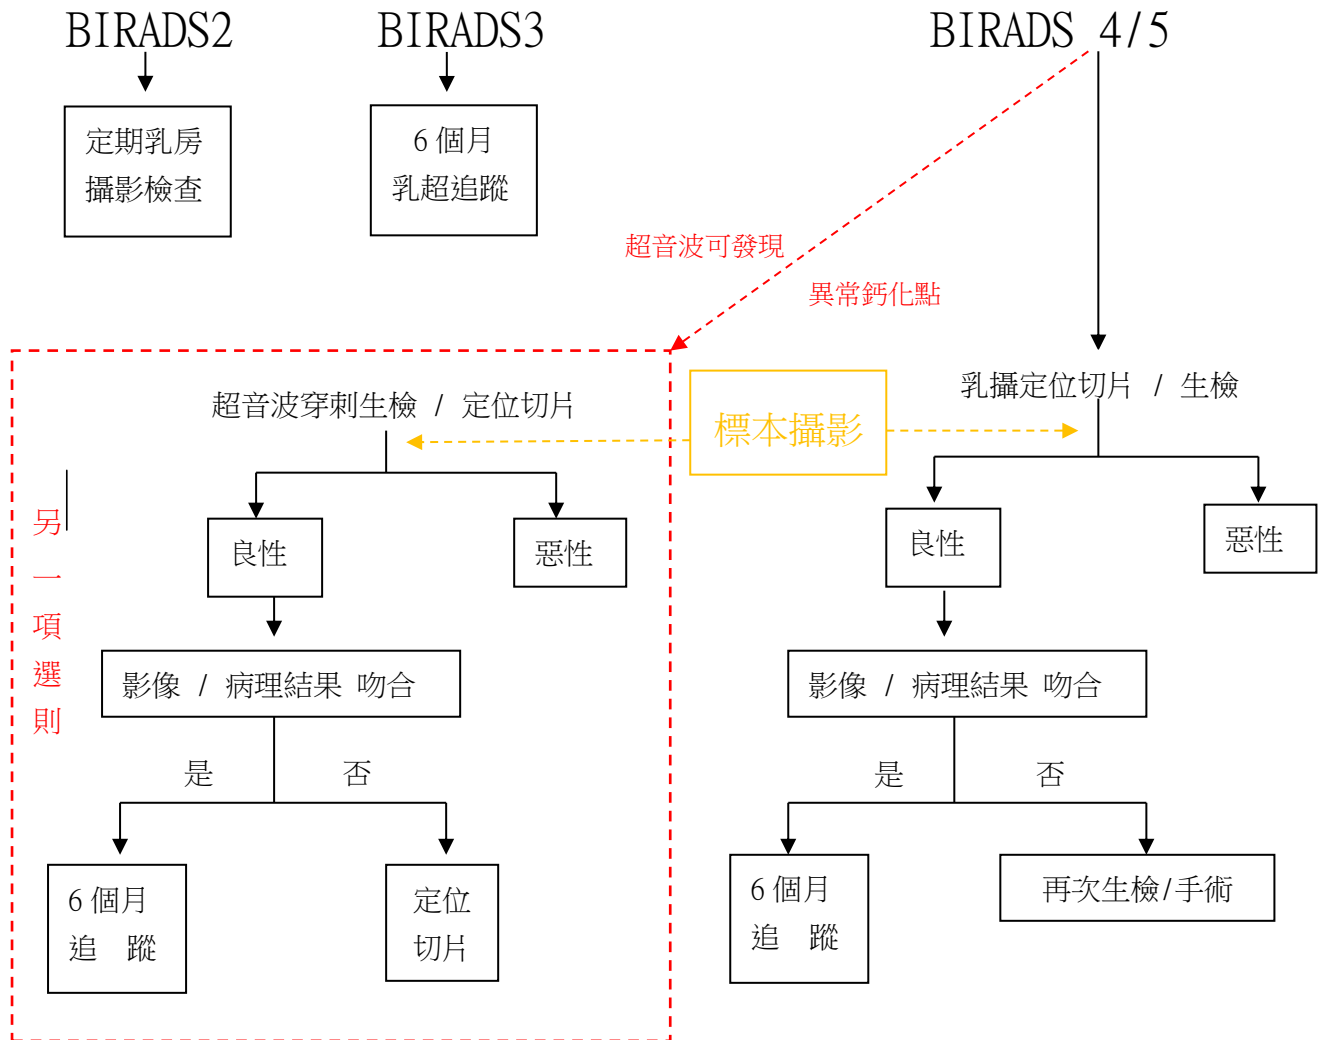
BIRADS2

定期乳房攝影檢查

BIRADS3

6 個月乳超追蹤

BIRADS 4/5

超音波可發現

異常鈣化點

乳攝定位切片 / 生檢

標本攝影

超音波穿刺生檢 / 定位切片

另一項選則

良性

惡性

影像 / 病理結果 吻合

是

否

6 個月追 蹤

定位切片

良性

惡性

影像 / 病理結果 吻合

是

否

6 個月追 蹤

再次生檢/手術